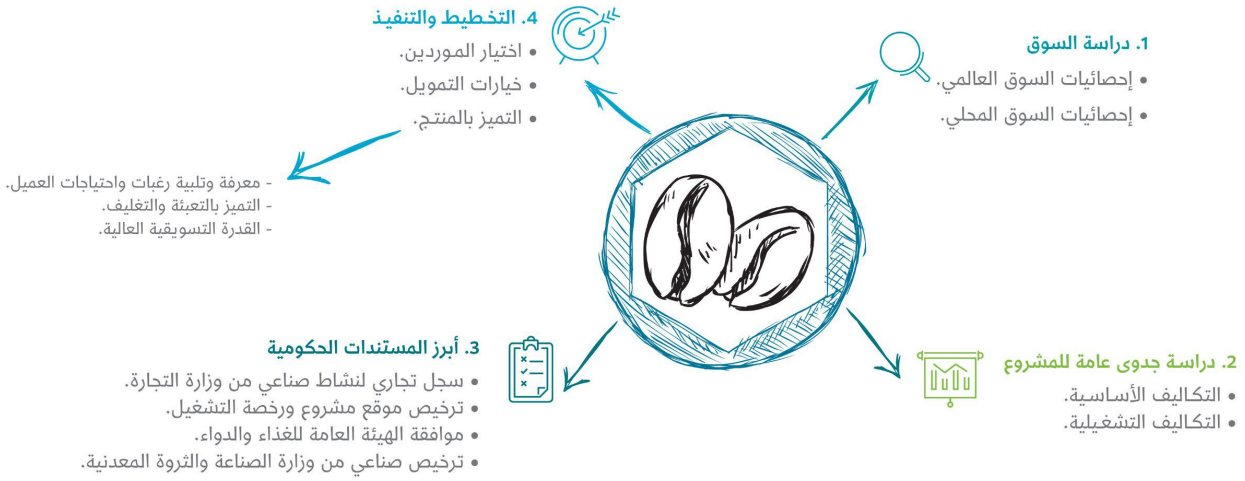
1. دراسة السوق
• إحصائيات السوق العالمي.
• إحصائيات السوق المحلي.

4. التخطيط والتنفيذ
• اختيار الموردين.
• خيارات التمويل.
• التميز بالمنتج.

- معرفة وتلبية رغبات واحتياجات العميل.
- التميز بالتعبئة والتغليف.
- القدرة التسويقية العالية.

3. أبرز المستندات الحكومية
• سجل تجاري لنشاط صناعي من وزارة التجارة.
• ترخيص موقع مشروع ورخصة التشغيل.
• موافقة الهيئة العامة للغذاء والدواء.
• ترخيص صناعي من وزارة الصناعة والثروة المعدنية.

2. دراسة جدوى عامة للمشروع
• التكاليف الأساسية.
• التكاليف التشغيلية.